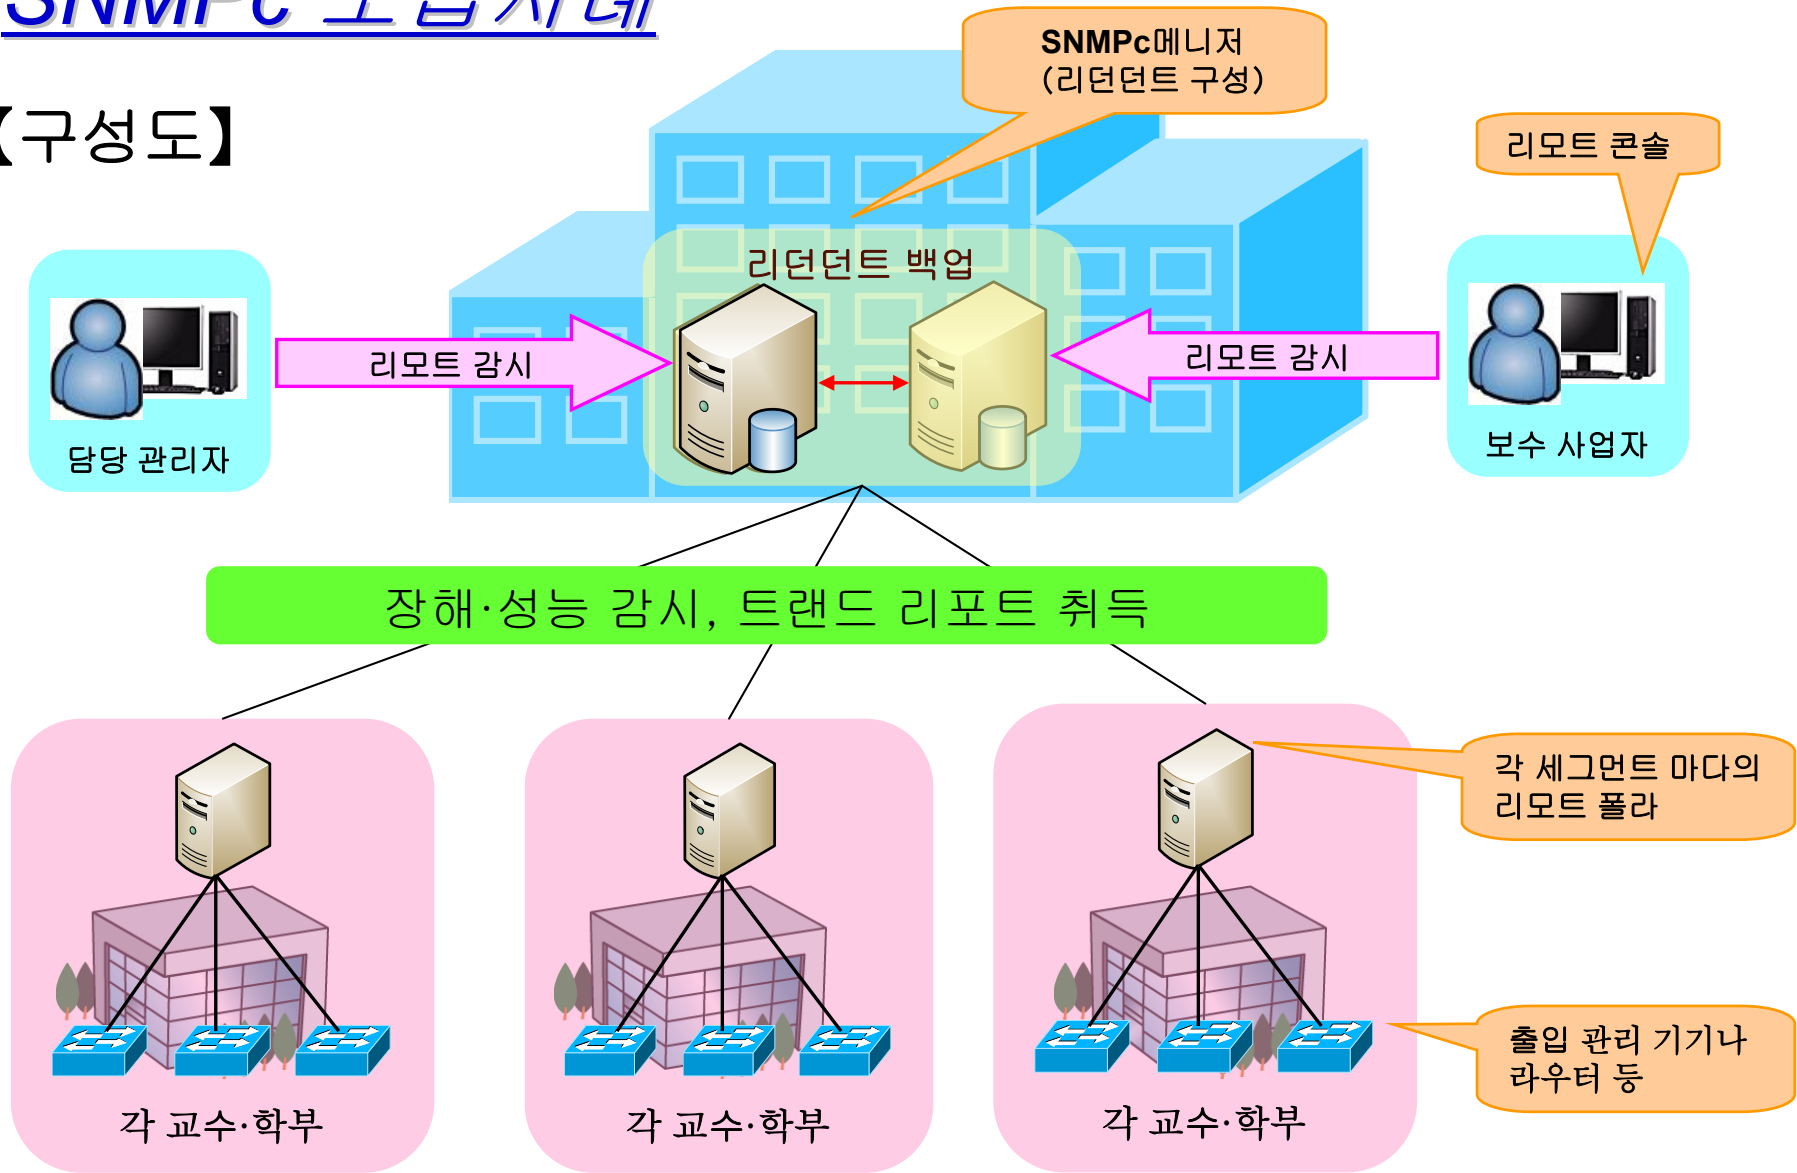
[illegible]

【구성도】

SNMPc메니저
(리던던트 구성)

리모트 콘솔

리던던트 백업

리모트 감시

리모트 감시

담당 관리자

보수 사업자

장해·성능 감시, 트랜드 리포트 취득

각 세그먼트 마다의
리모트 폴라

출입 관리 기기나
라우터 등

각 교수·학부

각 교수·학부

각 교수·학부